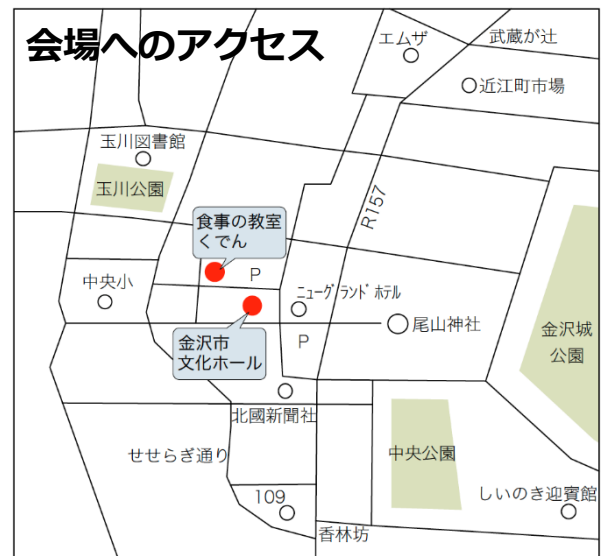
会場へのアクセス

エムザ

武蔵が辻

近江町市場

玉川図書館

玉川公園

R157

食事の教室
くでん

中央小

P

ニューグランドホテル

尾山神社

金沢城
公園

金沢市
文化ホール

P

北國新聞社

せせらぎ通り

中央公園

109

しいのき迎賓館

香林坊